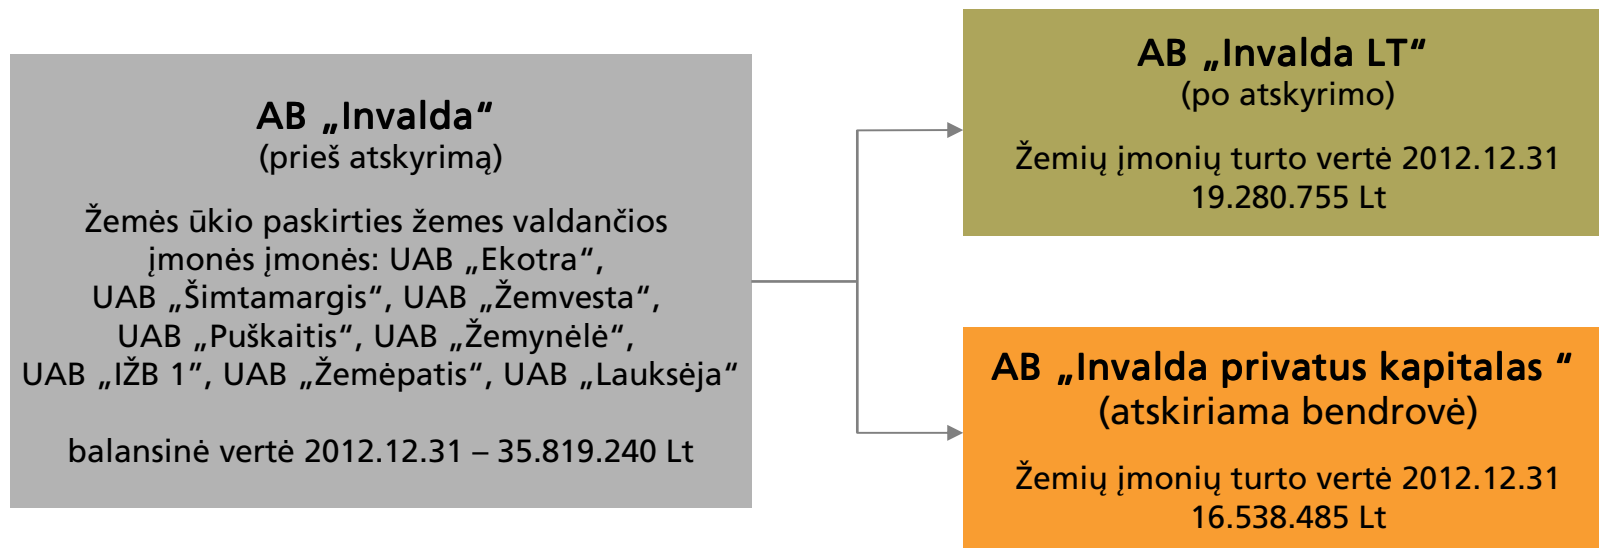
AB „Invalda“
(prieš atskyrimą)

Žemės ūkio paskirties žemes valdančios įmonės įmonės: UAB „Ekotra“, UAB „Šimtamargis“, UAB „Žemvesta“, UAB „Puškaitis“, UAB „Žemynėlė“, UAB „IŽB 1“, UAB „Žemėpatis“, UAB „Laukséja“

balansinė vertė 2012.12.31 – 35.819.240 Lt

AB „Invalda LT“
(po atskyrimo)

Žemių įmonių turto vertė 2012.12.31
19.280.755 Lt

AB „Invalda privatus kapitalas “
(atskiriama bendrovė)

Žemių įmonių turto vertė 2012.12.31
16.538.485 Lt